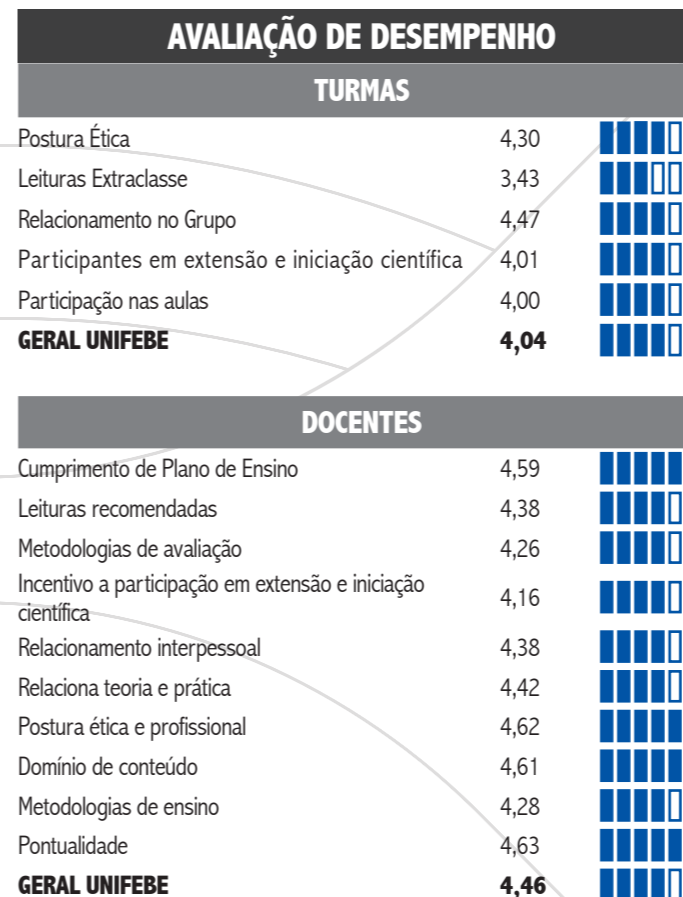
AVALIAÇÃO DE DESEMPENHO

TURMAS

| | | |
|---|---|---|
| Postura Ética | 4,30 | |
| Leituras Extraclasse | 3,43 | |
| Relacionamento no Grupo | 4,47 | |
| Participantes em extensão e iniciação científica | 4,01 | |
| Participação nas aulas | 4,00 | |
| **GERAL UNIFEBE** | **4,04** | |

DOCENTES

| | | |
|---|---|---|
| Cumprimento de Plano de Ensino | 4,59 | |
| Leituras recomendadas | 4,38 | |
| Metodologias de avaliação | 4,26 | |
| Incentivo a participação em extensão e iniciação científica | 4,16 | |
| Relacionamento interpessoal | 4,38 | |
| Relaciona teoria e prática | 4,42 | |
| Postura ética e profissional | 4,62 | |
| Domínio de conteúdo | 4,61 | |
| Metodologias de ensino | 4,28 | |
| Pontualidade | 4,63 | |
| **GERAL UNIFEBE** | **4,46** | |